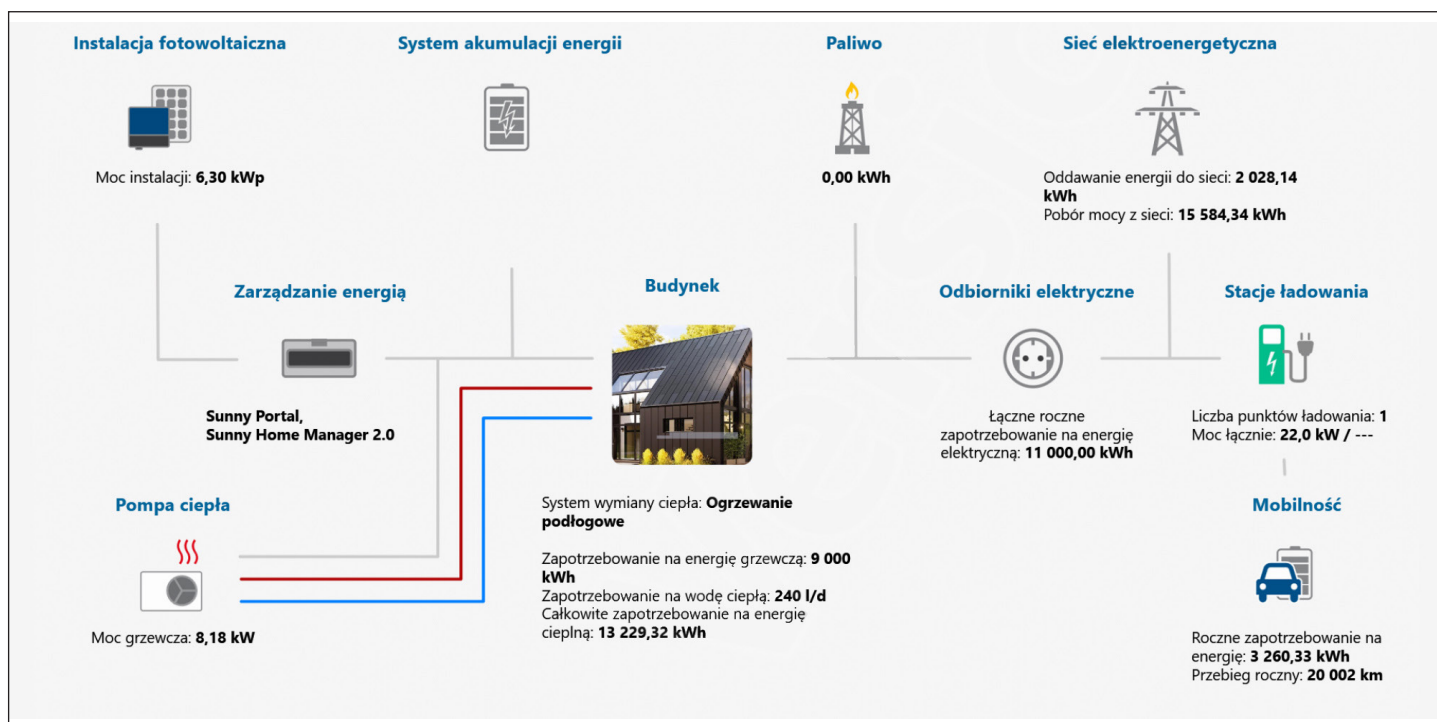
Instalacja fotowoltaiczna

Moc instalacji: **6,30 kWp**

System akumulacji energii

Paliwo

**0,00 kWh**

Sieć elektroenergetyczna

Oddawanie energii do sieci: **2 028,14 kWh**
Pobór mocy z sieci: **15 584,34 kWh**

Zarządzanie energią

**Sunny Portal, Sunny Home Manager 2.0**

Budynek

Odbiorniki elektryczne

Łączne roczne zapotrzebowanie na energię elektryczną: **11 000,00 kWh**

Stacje ładowania

Liczba punktów ładowania: **1**
Moc łącznie: **22,0 kW / ---**

Pompa ciepła

Moc grzewcza: **8,18 kW**

System wymiany ciepła: **Ogrzewanie podłogowe**

Zapotrzebowanie na energię grzewczą: **9 000 kWh**
Zapotrzebowanie na wodę ciepłą: **240 l/d**
Całkowite zapotrzebowanie na energię cieplną: **13 229,32 kWh**

Mobilność

Roczne zapotrzebowanie na energię: **3 260,33 kWh**
Przebieg roczny: **20 002 km**